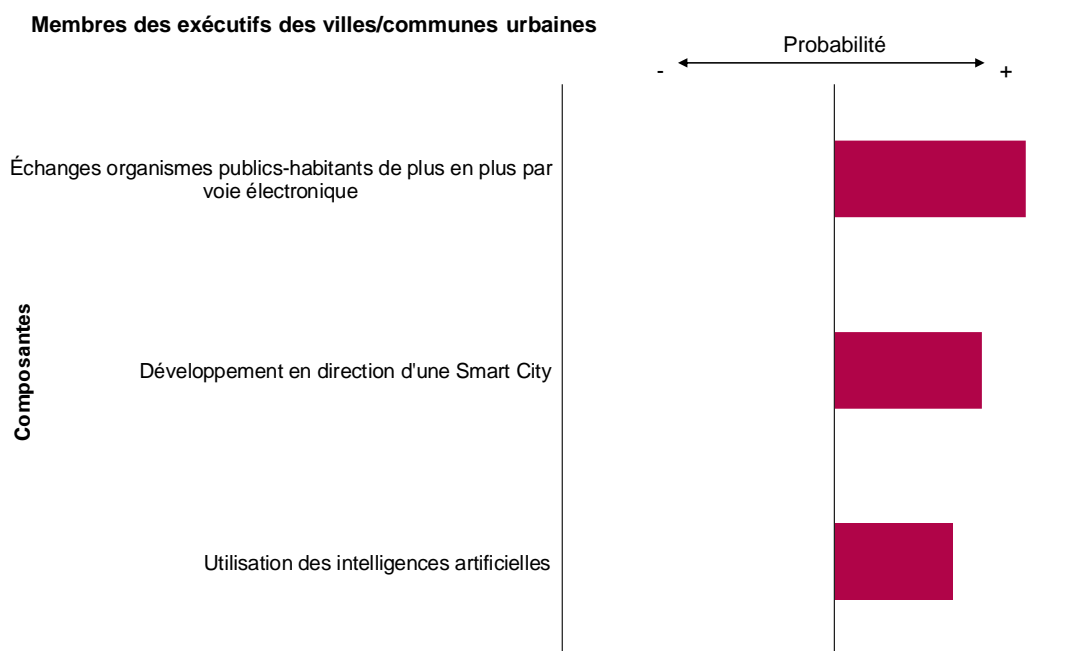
Membres des exécutifs des villes/communes urbaines

Probabilité

-

+

Composantes

Échanges organismes publics-habitants de plus en plus par voie électronique

Développement en direction d'une Smart City

Utilisation des intelligences artificielles